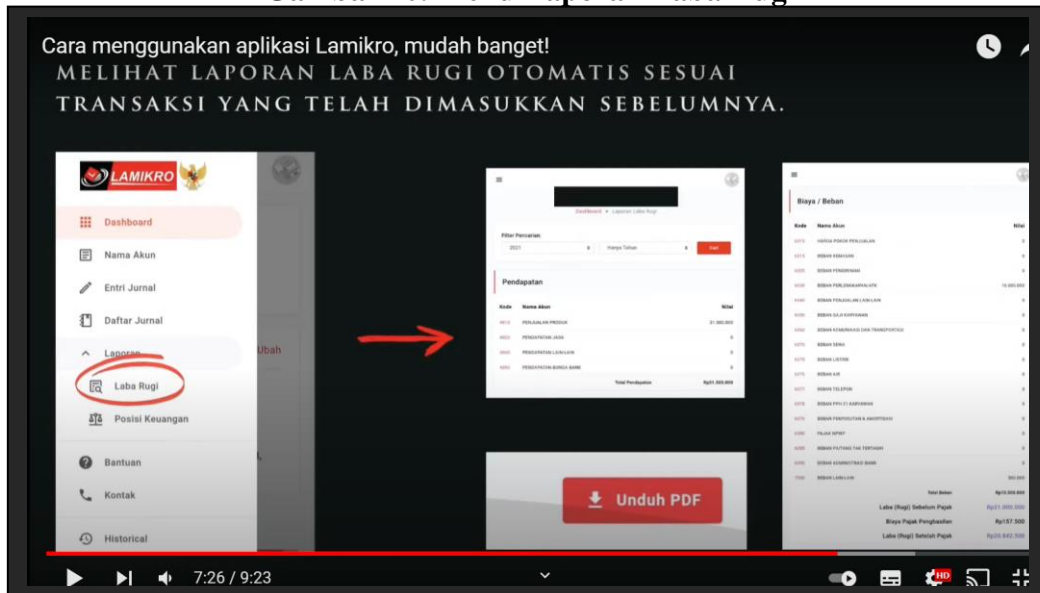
Cara menggunakan aplikasi Lamikro, mudah banget!

MELIHAT LAPORAN LABA RUGI OTOMATIS SESUAI TRANSAKSI YANG TELAH DIMASUKKAN SEBELUMNYA.

LAMIKRO

Dashboard

Nama Akun

Entri Jurnal

Daftar Jurnal

Laporan

Laba Rugi

Posisi Keuangan

Bantuan

Kontak

Historical

Ubah

Filter Pencarian

2021

Hanya Tahun

Cari

Pendapatan

| Kode | Nama Akun | Nilai |
|---|---|---|
| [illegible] | PENJUALAN PRODUK | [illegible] |
| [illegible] | PENDAPATAN JASA | 0 |
| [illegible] | PENDAPATAN LAIN-LAIN | 0 |
| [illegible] | PENDAPATAN BUNGA BANK | 0 |
| | Total Pendapatan | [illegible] |

Unduh PDF

Biaya / Beban

| Kode | Nama Akun | Nilai |
|---|---|---|
| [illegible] | HARGA POKOK PENJUALAN | 0 |
| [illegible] | BEBAN KEMASAN | 0 |
| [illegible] | BEBAN PENGIRIMAN | 0 |
| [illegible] | BEBAN PERLENGKAPAN | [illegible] |
| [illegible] | BEBAN PENJUALAN LAIN-LAIN | 0 |
| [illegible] | BEBAN GAJI KARYAWAN | 0 |
| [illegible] | BEBAN KOMUNIKASI DAN TRANSPORTASI | 0 |
| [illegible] | BEBAN SEWA | 0 |
| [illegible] | BEBAN LISTRIK | 0 |
| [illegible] | BEBAN AIR | 0 |
| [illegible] | BEBAN TELEPON | 0 |
| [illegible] | BEBAN PPH 21 KARYAWAN | 0 |
| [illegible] | BEBAN PENYUSUTAN & AMORTISASI | 0 |
| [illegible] | PAJAK NPWP | 0 |
| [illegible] | BEBAN PIUTANG TAK TERTAGIH | 0 |
| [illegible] | BEBAN ADMINISTRASI BANK | 0 |
| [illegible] | BEBAN LAIN-LAIN | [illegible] |
| | Total Beban | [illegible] |
| | Laba (Rugi) Sebelum Pajak | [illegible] |
| | Biaya Pajak Penghasilan | Rp157.500 |
| | Laba (Rugi) Setelah Pajak | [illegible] |

7:26 / 9:23

HD